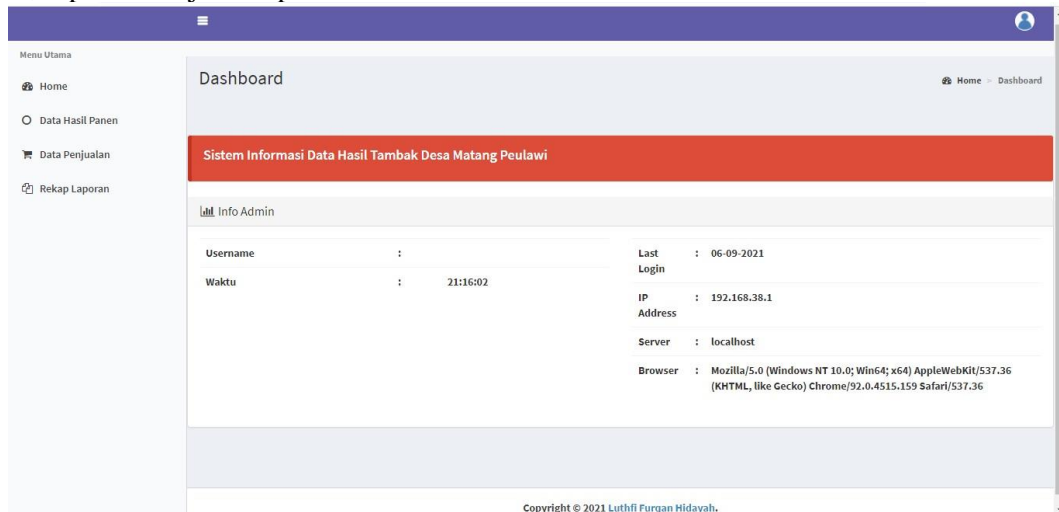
Menu Utama

Home

Data Hasil Panen

Data Penjualan

Rekap Laporan

Dashboard

Home > Dashboard

Sistem Informasi Data Hasil Tambak Desa Matang Peulawi

Info Admin

| Username | : | |
|---|---|---|
| Waktu | : | 21:16:02 |

| Last Login | : | 06-09-2021 |
|---|---|---|
| IP Address | : | 192.168.38.1 |
| Server | : | localhost |
| Browser | : | Mozilla/5.0 (Windows NT 10.0; Win64; x64) AppleWebKit/537.36 (KHTML, like Gecko) Chrome/92.0.4515.159 Safari/537.36 |

Copyright © 2021 Luthfi Furqan Hidayah.